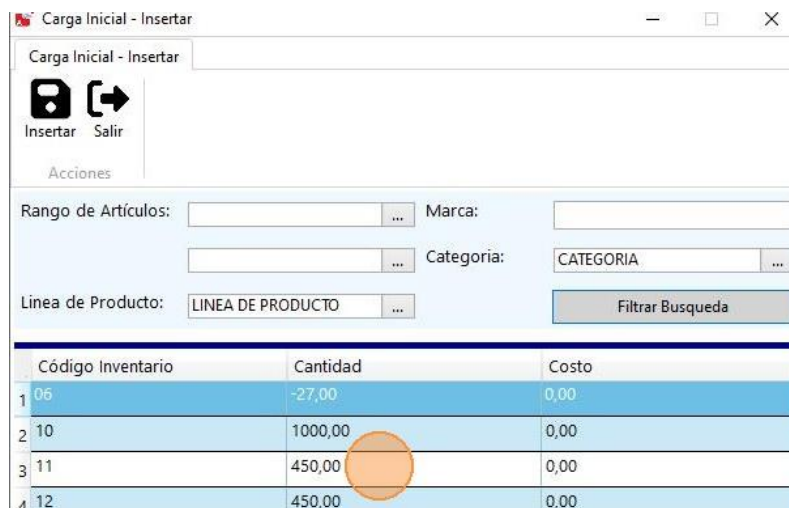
Carga Inicial - Insertar

Carga Inicial - Insertar

Insertar Salir

Acciones

Rango de Artículos: ...

Marca:

...

Categoria: CATEGORIA ...

Linea de Producto: LINEA DE PRODUCTO ...

Filtrar Busqueda

| | Código Inventario | Cantidad | Costo |
|---|---|---|---|
| 1 | 06 | -27,00 | 0,00 |
| 2 | 10 | 1000,00 | 0,00 |
| 3 | 11 | 450,00 | 0,00 |
| 4 | 12 | 450,00 | 0,00 |